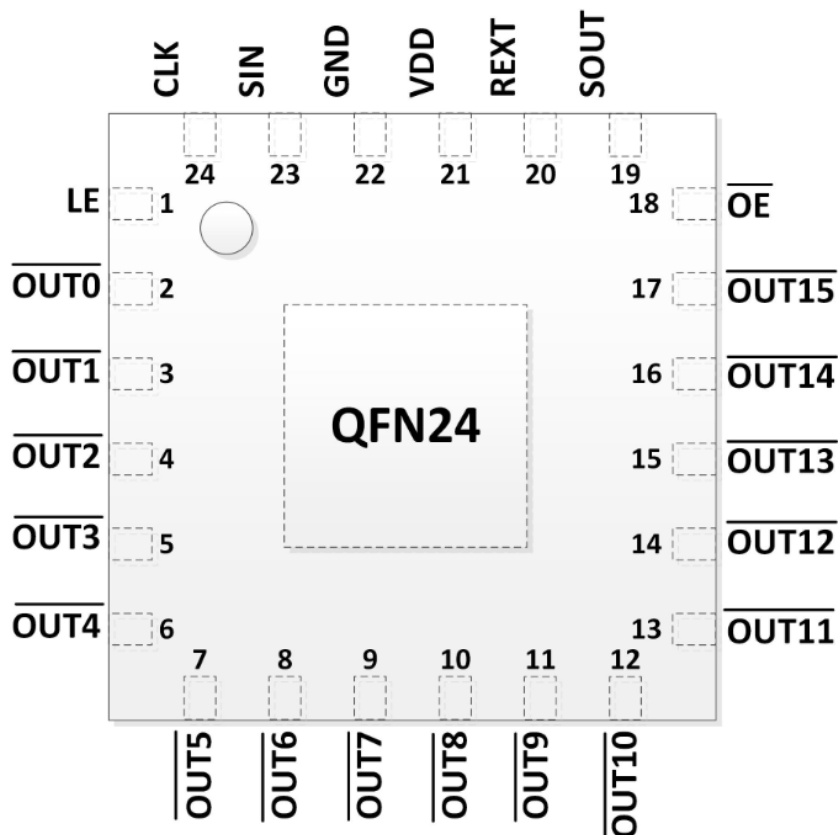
CLK SIN GND VDD REXT SOUT

24 23 22 21 20 19

LE 1

$\overline{OUT0}$ 2

$\overline{OUT1}$ 3

$\overline{OUT2}$ 4

$\overline{OUT3}$ 5

$\overline{OUT4}$ 6

QFN24

18 $\overline{OE}$

17 $\overline{OUT15}$

16 $\overline{OUT14}$

15 $\overline{OUT13}$

14 $\overline{OUT12}$

13 $\overline{OUT11}$

7 8 9 10 11 12

$\overline{OUT5}$ $\overline{OUT6}$ $\overline{OUT7}$ $\overline{OUT8}$ $\overline{OUT9}$ $\overline{OUT10}$